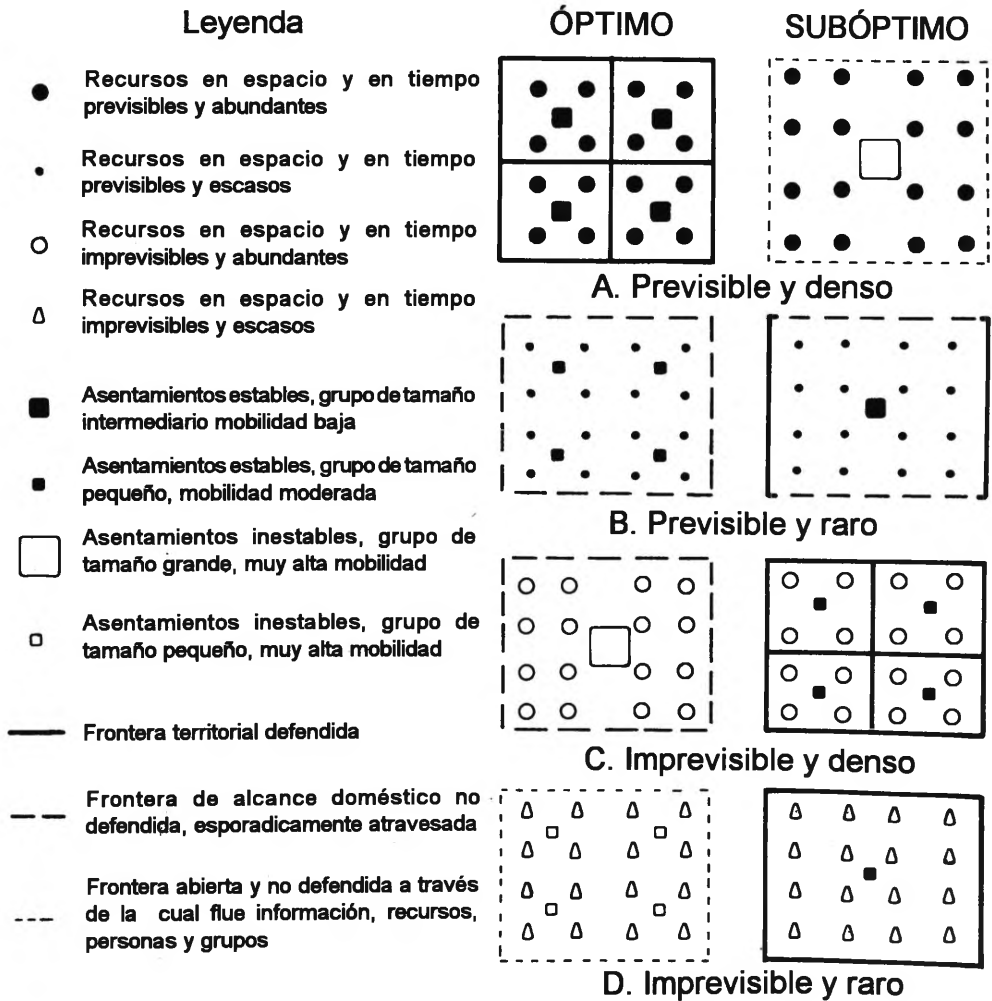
Leyenda

Recursos en espacio y en tiempo previsibles y abundantes

Recursos en espacio y en tiempo previsibles y escasos

Recursos en espacio y en tiempo imprevisibles y abundantes

Recursos en espacio y en tiempo imprevisibles y escasos

Asentamientos estables, grupo de tamaño intermediario mobilidad baja

Asentamientos estables, grupo de tamaño pequeño, mobilidad moderada

Asentamientos inestables, grupo de tamaño grande, muy alta mobilidad

Asentamientos inestables, grupo de tamaño pequeño, muy alta mobilidad

Frontera territorial defendida

Frontera de alcance doméstico no defendida, esporadicamente atravesada

Frontera abierta y no defendida a través de la cual flue información, recursos, personas y grupos

ÓPTIMO

SUBÓPTIMO

A. Previsible y denso

B. Previsible y raro

C. Imprevisible y denso

D. Imprevisible y raro